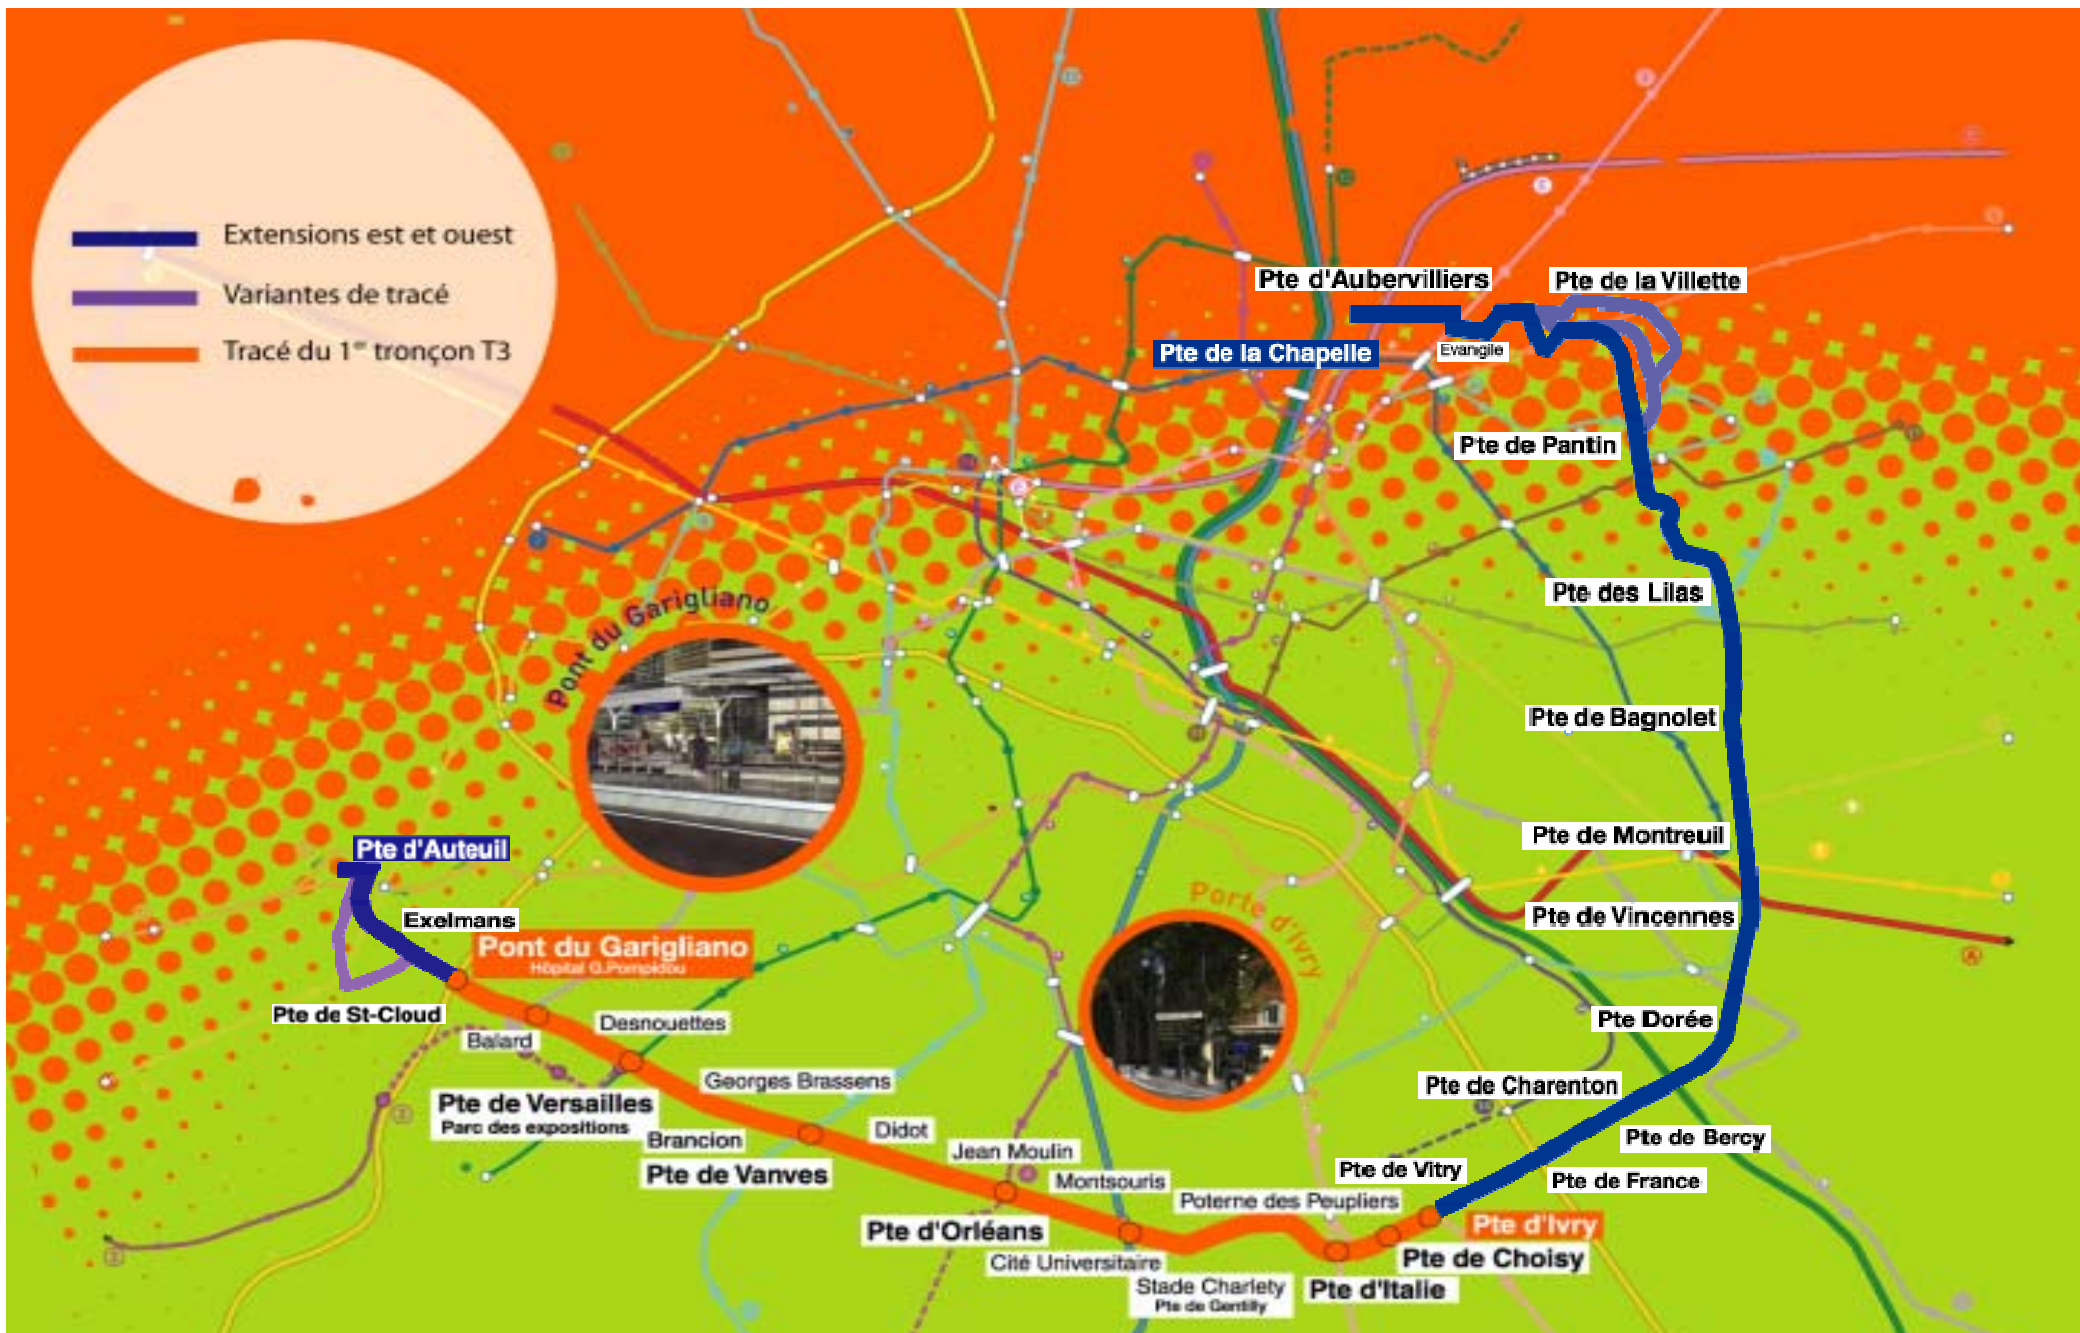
Extensions est et ouest

Variantes de tracé

Tracé du 1$^{er}$ tronçon T3

Pte d'Aubervilliers

Pte de la Villette

Pte de la Chapelle

Evangile

Pte de Pantin

Pte des Lilas

Pte de Bagnolet

Pte de Montreuil

Pte de Vincennes

Pte Dorée

Pte de Charenton

Pte de Bercy

Pte de France

Pte de Vitry

Pte d'Ivry

Pte de Choisy

Pte d'Italie

Poterne des Peupliers

Stade Charlety
Pte de Gentilly

Cité Universitaire

Montsouris

Jean Moulin

Pte d'Orléans

Didot

Georges Brassens

Pte de Vanves

Brancion

Pte de Versailles
Parc des expositions

Desnouettes

Balard

Pte de St-Cloud

Pont du Garigliano
Hôpital G.Pompidou

Exelmans

Pte d'Auteuil

Pont du Garigliano

Porte d'Ivry